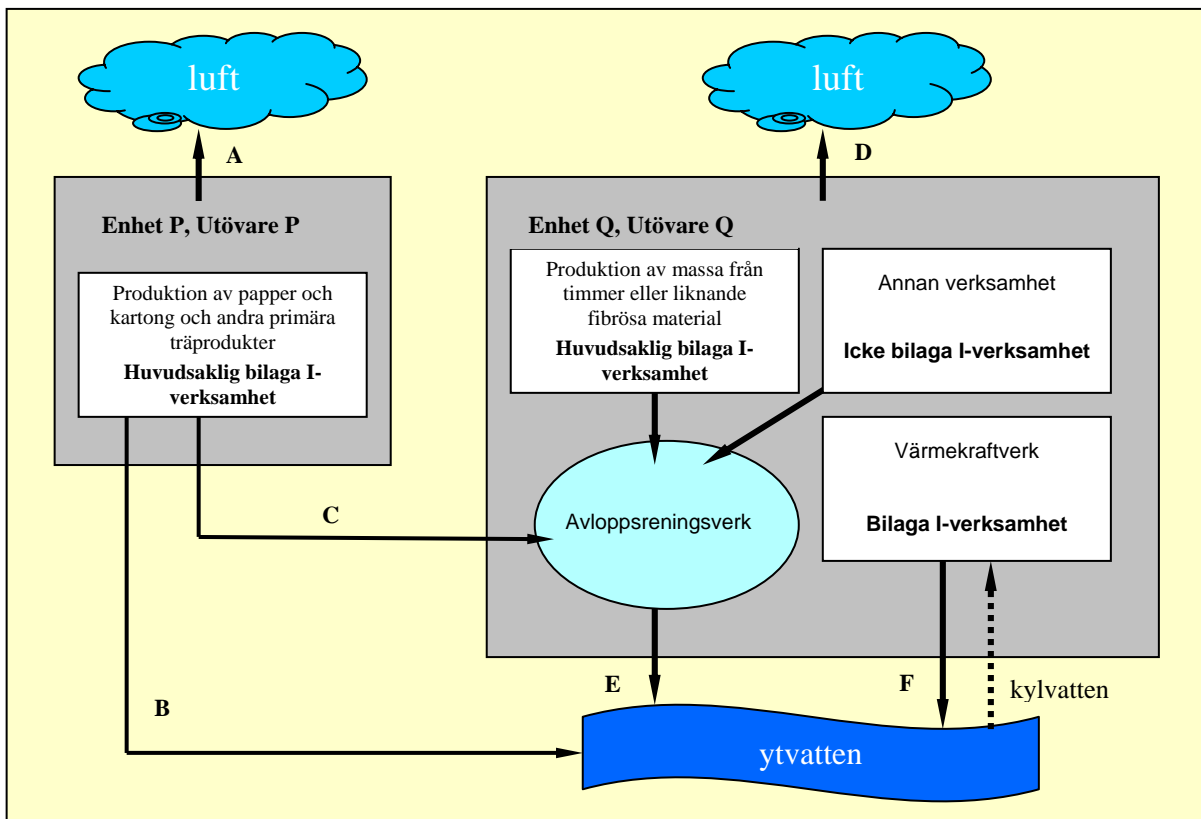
luft

luft

A

D

Enhet P, Utövare P

Produktion av papper och kartong och andra primära träprodukter

Huvudsaklig bilaga I-verksamhet

Enhet Q, Utövare Q

Produktion av massa från timmer eller liknande fibrösa material

Huvudsaklig bilaga I-verksamhet

Annan verksamhet

Icke bilaga I-verksamhet

Värmekraftverk

Bilaga I-verksamhet

C

Avloppsreningsverk

E

F

kylvatten

B

ytvatten